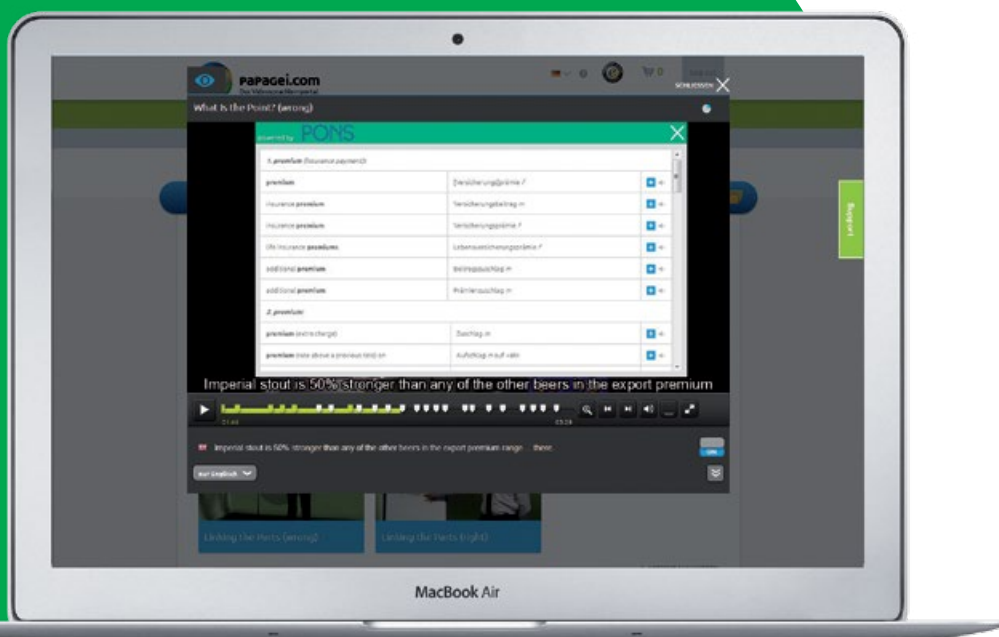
PAPAGEI.COM

Das Videosprachportal

SCHLIESSEN

What is the Point? (wrong)

powered by PONS

1. premium (insurance payment)

| | | |
|---|---|---|
| premium | [Versicherungs]prämie f | |
| insurance premium | Versicherungsbeitrag m | |
| insurance premium | Versicherungsprämie f | |
| life insurance premiums | Lebensversicherungsprämie f | |
| additional premium | Beitragszuschlag m | |
| additional premium | Prämienzuschlag m | |

2. premium

| | | |
|---|---|---|
| premium (extra charge) | Zuschlag m | |
| premium (rate above a previous rate) on | Aufschlag m auf +akk | |

Imperial stout is 50% stronger than any of the other beers in the export premium

01:48

03:28

Imperial stout is 50% stronger than any of the other beers in the export premium range ... there.

auf Englisch

Feedback

Linking the Parts (wrong)

Linking the Parts (right)

MacBook Air